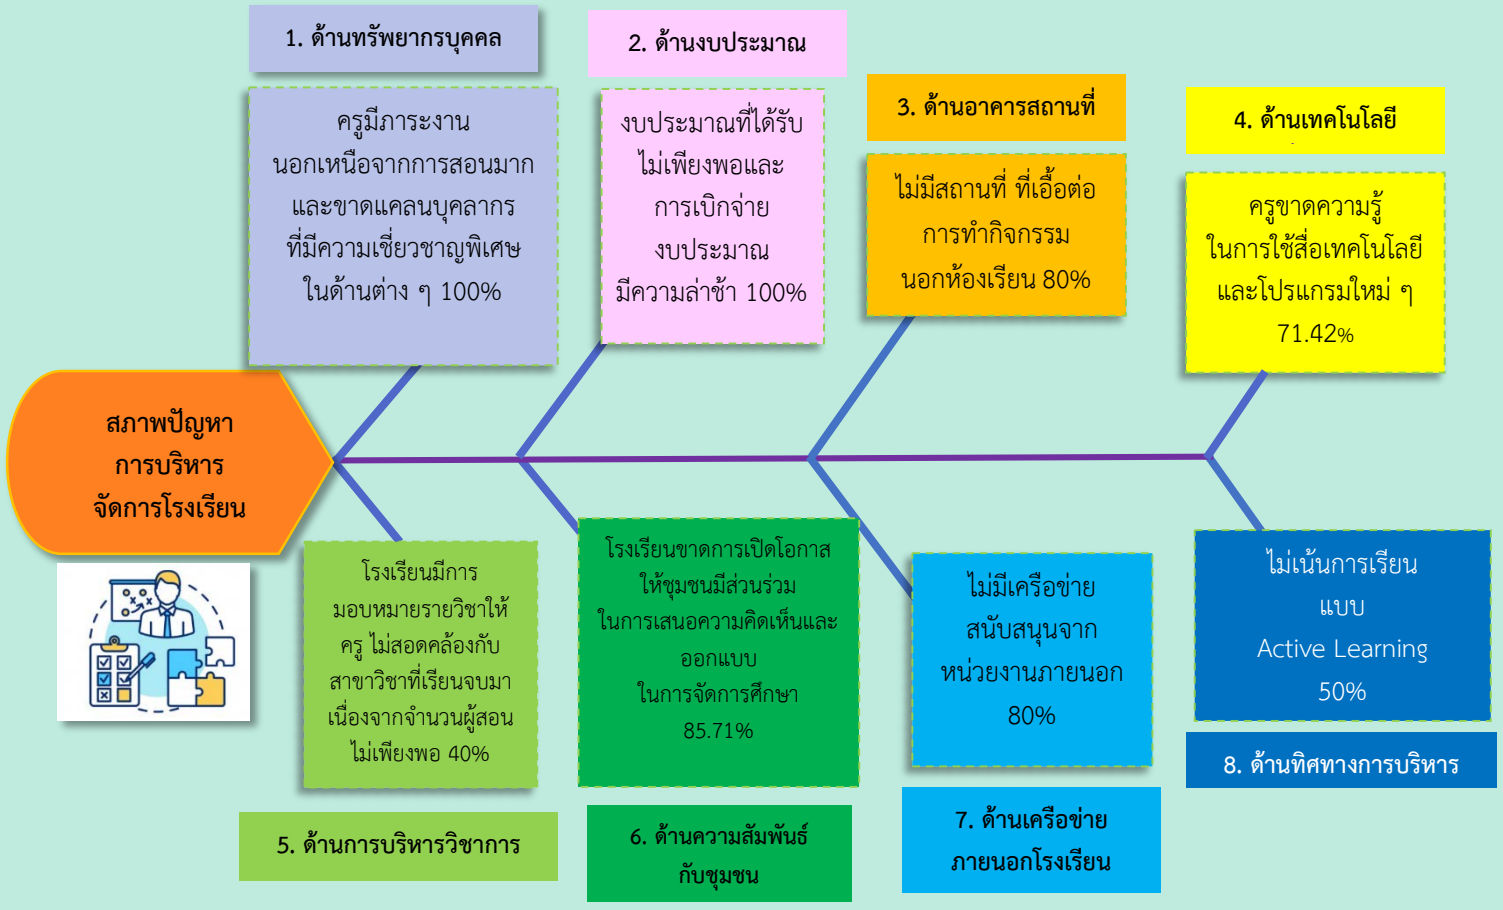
1. ด้านทรัพยากรบุคคล

ครูมีภาระงานนอกเหนือจากการสอนมาก และขาดแคลนบุคลากรที่มีความเชี่ยวชาญพิเศษในด้านต่าง ๆ 100%

2. ด้านงบประมาณ

งบประมาณที่ได้รับไม่เพียงพอและการเบิกจ่ายงบประมาณมีความล่าช้า 100%

3. ด้านอาคารสถานที่

ไม่มีสถานที่ ที่เอื้อต่อการทำกิจกรรมนอกห้องเรียน 80%

4. ด้านเทคโนโลยี

ครูขาดความรู้ในการใช้สื่อเทคโนโลยีและโปรแกรมใหม่ ๆ 71.42%

สภาพปัญหา การบริหาร จัดการโรงเรียน

โรงเรียนมีการมอบหมายรายวิชาให้ครู ไม่สอดคล้องกับสาขาวิชาที่เรียนจบมา เนื่องจากจำนวนผู้สอนไม่เพียงพอ 40%

5. ด้านการบริหารวิชาการ

โรงเรียนขาดการเปิดโอกาสให้ชุมชนมีส่วนร่วมในการเสนอความคิดเห็นและออกแบบ ในการจัดการศึกษา 85.71%

6. ด้านความสัมพันธ์กับชุมชน

ไม่มีเครือข่ายสนับสนุนจากหน่วยงานภายนอก 80%

7. ด้านเครือข่ายภายนอกโรงเรียน

ไม่เน้นการเรียนแบบ Active Learning 50%

8. ด้านทิศทางการบริหาร